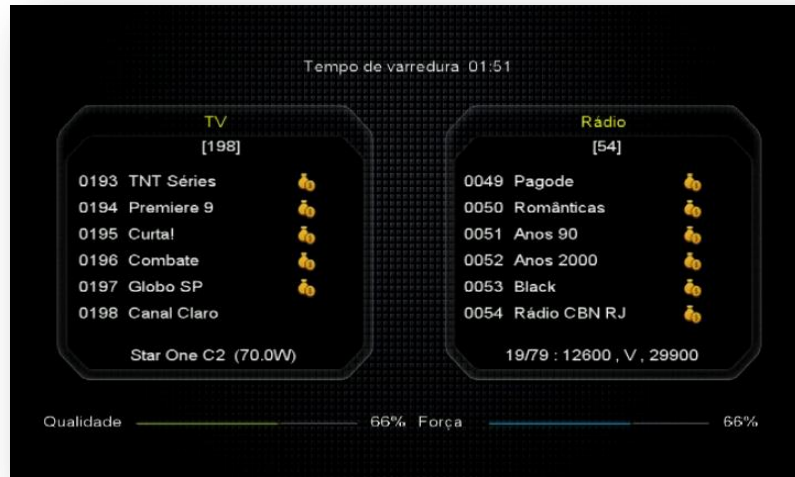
Tempo de varredura 01:51

TV
[198]

0193 TNT Séries
0194 Premiere 9
0195 Curta!
0196 Combate
0197 Globo SP
0198 Canal Claro

Star One C2 (70.0W)

Rádio
[54]

0049 Pagode
0050 Românticas
0051 Anos 90
0052 Anos 2000
0053 Black
0054 Rádio CBN RJ

19/79 : 12600 , V , 29900

Qualidade 66% Força 66%